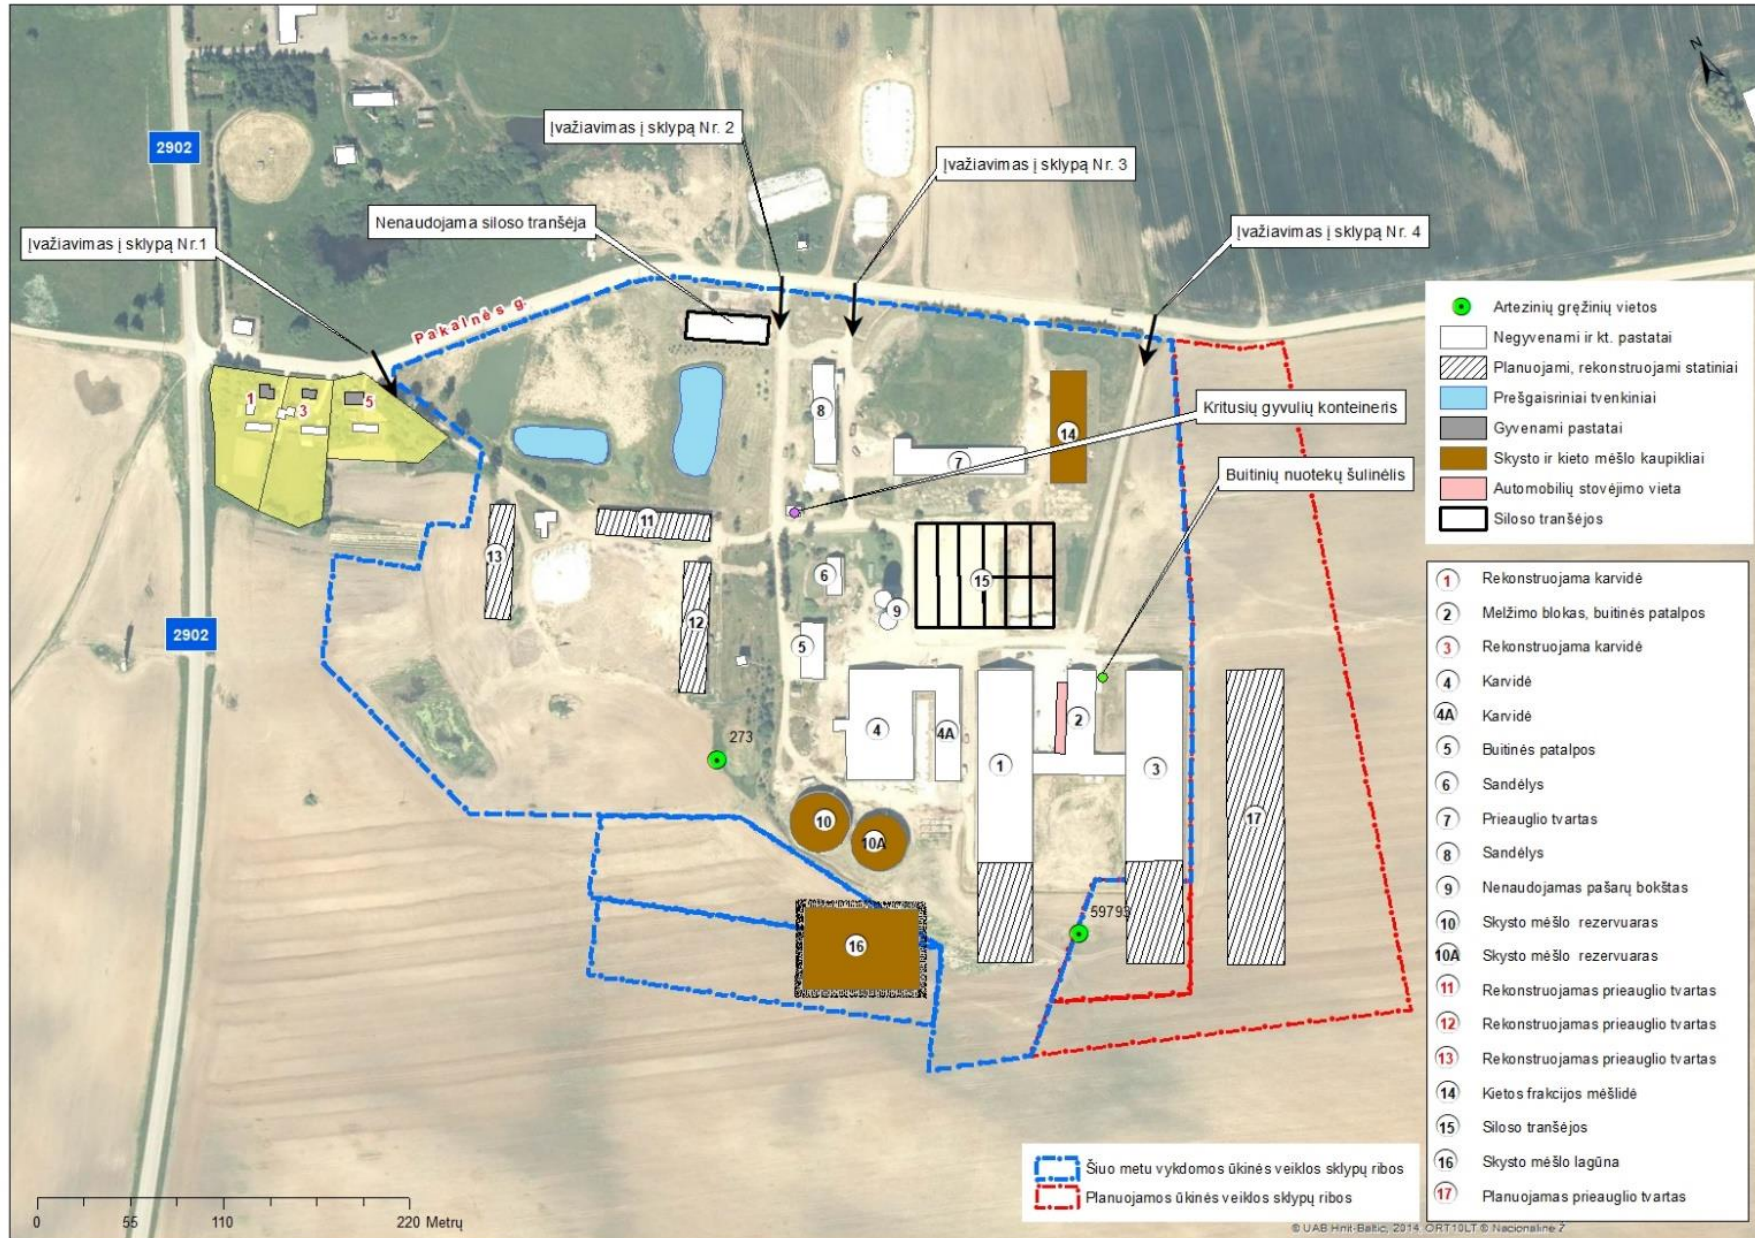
Įvažiavimas į sklypą Nr. 2

Įvažiavimas į sklypą Nr. 3

Nenaudojama siloso tranšėja

Įvažiavimas į sklypą Nr.1

Įvažiavimas į sklypą Nr. 4

2902

2902

Pakalnės g.

N

Kritusių gyvulių konteineris

Buitinių nuotekų šulinėlis

1 3 5

8 7 14 11 13 6 15 9 12 5 4 4A 2 1 3 17 10 10A 16

273

59799

Artezinių gręžinių vietos
Negyvenami ir kt. pastatai
Planuojami, rekonstruojami statiniai
Prešgaisriniai tvenkiniai
Gyvenami pastatai
Skysto ir kieto mėšlo kaupikliai
Automobilių stovėjimo vieta
Siloso tranšėjos

1 Rekonstruojama karvidė
2 Melžimo blokas, buitinės patalpos
3 Rekonstruojama karvidė
4 Karvidė
4A Karvidė
5 Buitinės patalpos
6 Sandėlys
7 Prieauglio tvartas
8 Sandėlys
9 Nenaudojamas pašarų bokštas
10 Skysto mėšlo rezervuaras
10A Skysto mėšlo rezervuaras
11 Rekonstruojamas prieauglio tvartas
12 Rekonstruojamas prieauglio tvartas
13 Rekonstruojamas prieauglio tvartas
14 Kietos frakcijos mėšlidė
15 Siloso tranšėjos
16 Skysto mėšlo lagūna
17 Planuojamas prieauglio tvartas

Šiuo metu vykdomos ūkinės veiklos sklypų ribos
Planuojamos ūkinės veiklos sklypų ribos

0 55 110 220 Metrų

© UAB Hnit-Baltic, 2014. ORT10LT © Nacionalinė Ž